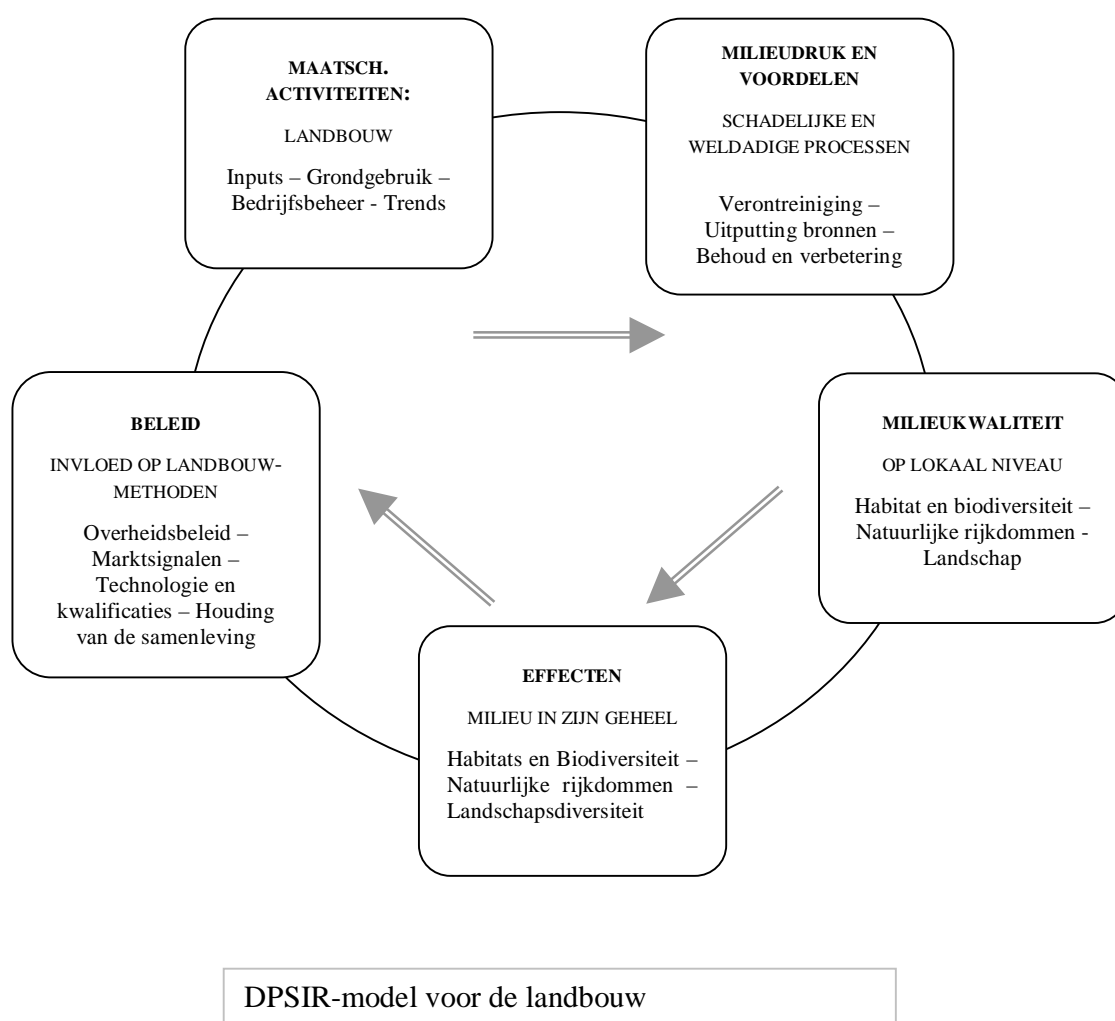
MAATSCH. ACTIVITEITEN:

LANDBOUW

Inputs – Grondgebruik – Bedrijfsbeheer - Trends

MILIEUDRUK EN VOORDELEN

SCHADELIJKE EN WELDADIGE PROCESSEN

Verontreiniging – Uitputting bronnen – Behoud en verbetering

MILIEUKWALITEIT

OP LOKAAL NIVEAU

Habitat en biodiversiteit – Natuurlijke rijkdommen - Landschap

EFFECTEN

MILIEU IN ZIJN GEHEEL

Habitats en Biodiversiteit – Natuurlijke rijkdommen – Landschapsdiversiteit

BELEID

INVLOED OP LANDBOUW-METHODEN

Overheidsbeleid – Marktsignalen – Technologie en kwalificaties – Houding van de samenleving

DPSIR-model voor de landbouw